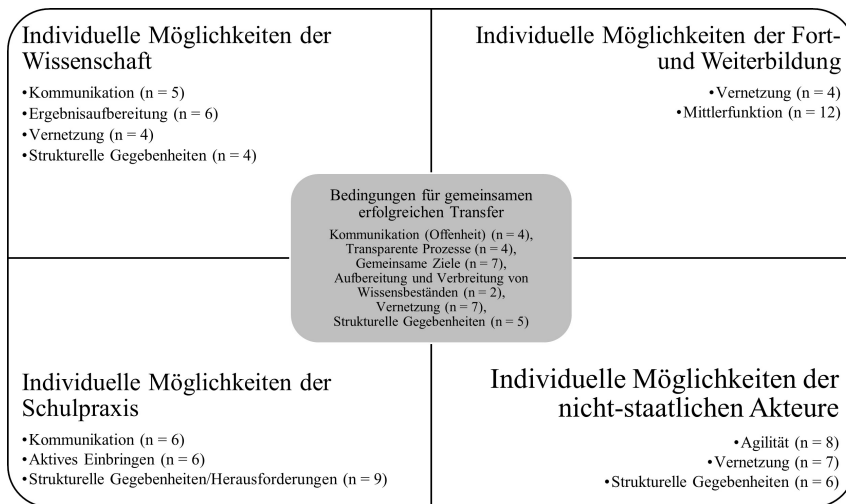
Individuelle Möglichkeiten der Wissenschaft

•Kommunikation (n = 5)
•Ergebnisaufbereitung (n = 6)
•Vernetzung (n = 4)
•Strukturelle Gegebenheiten (n = 4)

Individuelle Möglichkeiten der Fort- und Weiterbildung

•Vernetzung (n = 4)
•Mittlerfunktion (n = 12)

Bedingungen für gemeinsamen erfolgreichen Transfer

Kommunikation (Offenheit) (n = 4), Transparente Prozesse (n = 4), Gemeinsame Ziele (n = 7), Aufbereitung und Verbreitung von Wissensbeständen (n = 2), Vernetzung (n = 7), Strukturelle Gegebenheiten (n = 5)

Individuelle Möglichkeiten der Schulpraxis

•Kommunikation (n = 6)
•Aktives Einbringen (n = 6)
•Strukturelle Gegebenheiten/Herausforderungen (n = 9)

Individuelle Möglichkeiten der nicht-staatlichen Akteure

•Agilität (n = 8)
•Vernetzung (n = 7)
•Strukturelle Gegebenheiten (n = 6)